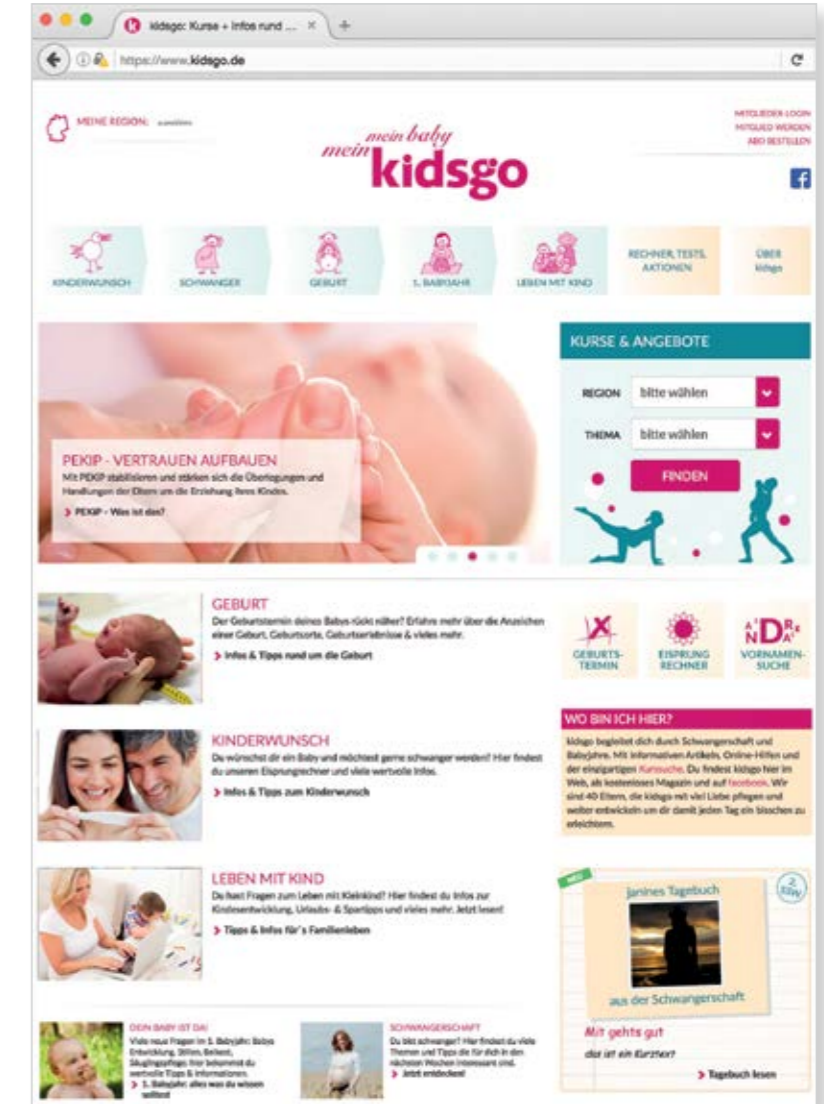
kidsgo: Kurse + Infos rund ...

https://www.kidsgo.de

MEINE REGION: auswählen

mein baby mein kidsgo

MITGLIEDER LOGIN
MITGLIED WERDEN
ABO BESTELLEN

KINDERWUNSCH
SCHWANGER
GEBURT
1. BABYJAHR
LEBEN MIT KIND
RECHNER, TESTS, AKTIONEN
ÜBER kidsgo

PEKIP - VERTRAUEN AUFBAUEN
Mit PEKIP stabilisieren und stärken sich die Überlegungen und Handlungen der Eltern um die Erziehung ihres Kindes.
> PEKIP - Was ist das?

KURSE & ANGEBOTE
REGION bitte wählen
THEMA bitte wählen
FINDEN

GEBURT
Der Geburtstermin deines Babys rückt näher? Erfahre mehr über die Anzeichen einer Geburt, Geburtsorte, Geburtserlebnisse & vieles mehr.
> Infos & Tipps rund um die Geburt

GEBURTS-TERMIN
EISPRUNG RECHNER
VORNAMEN-SUCHE

WO BIN ICH HIER?
kidsgo begleitet dich durch Schwangerschaft und Babyjahre. Mit informativen Artikeln, Online-Hilfen und der einzigartigen Kurssuche. Du findest kidsgo hier im Web, als kostenloses Magazin und auf facebook. Wir sind 40 Eltern, die kidsgo mit viel Liebe pflegen und weiter entwickeln um dir damit jeden Tag ein bisschen zu erleichtern.

KINDERWUNSCH
Du wünschst dir ein Baby und möchtest gerne schwanger werden? Hier findest du unseren Eisprungrechner und viele wertvolle Infos.
> Infos & Tipps zum Kinderwunsch

LEBEN MIT KIND
Du hast Fragen zum Leben mit Kleinkind? Hier findest du Infos zur Kindesentwicklung, Urlaubs- & Spieltipps und vieles mehr. Jetzt lesen!
> Tipps & Infos für´s Familienleben

NEU
Janines Tagebuch
aus der Schwangerschaft
Mir gehts gut
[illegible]
> Tagebuch lesen

DEIN BABY IST DA!
Viele neue Fragen im 1. Babyjahr: Babys Entwicklung, Stillen, Beikost, Säuglingspflege: hier bekommst du wertvolle Tipps & Informationen.
> 1. Babyjahr: alles was du wissen solltest

SCHWANGERSCHAFT
Du bist schwanger? Hier findest du viele Themen und Tipps die für dich in den nächsten Wochen interessant sind.
> Jetzt entdecken!